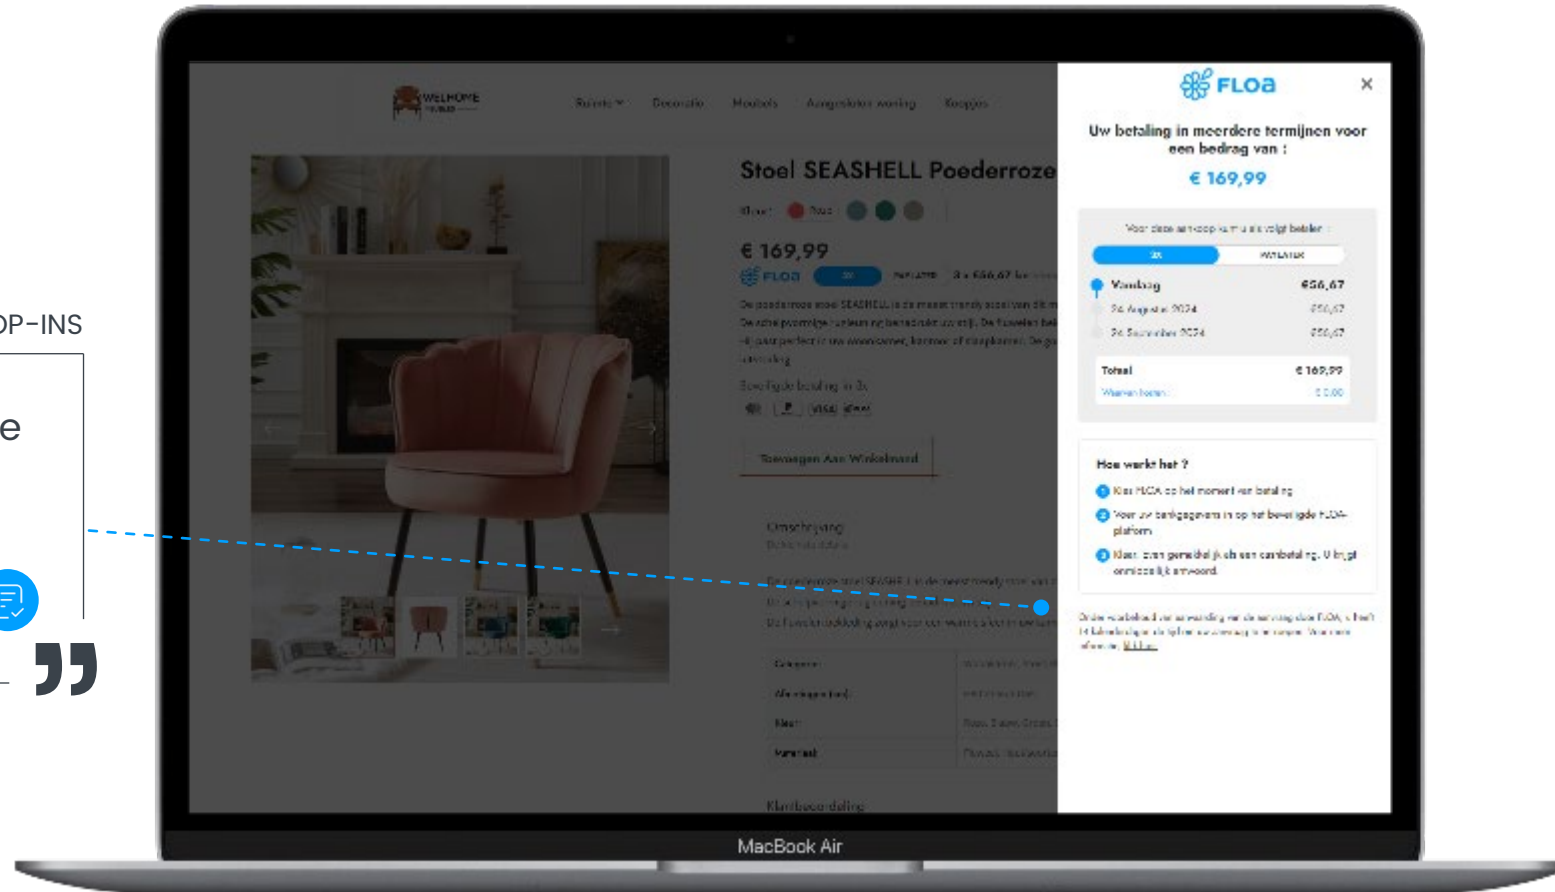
OP-INS

e

WELHOME

Ruimte Decoratie Meubels Aangesloten woning Koopjes

Stoel SEASHELL Poederroze

€ 169,99

FLOA 3X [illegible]

De poederroze stoel SEASHELL is de meest trendy stoel van dit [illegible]

Toevoegen Aan Winkelmand

Omschrijving

FLOA

×

Uw betaling in meerdere termijnen voor een bedrag van :

€ 169,99

Voor deze aankoop kunt u als volgt betalen :

3X

Vandaag €56,67

24 Augustus 2024 €56,67

24 September 2024 €56,67

Totaal € 169,99

€ 0,00

Hoe werkt het ?

1 Kies FLOA op het moment van betaling

2 Voer uw bankgegevens in op het beveiligde FLOA-platform

3 Klaar, even geduld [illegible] antwoord.

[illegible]

MacBook Air